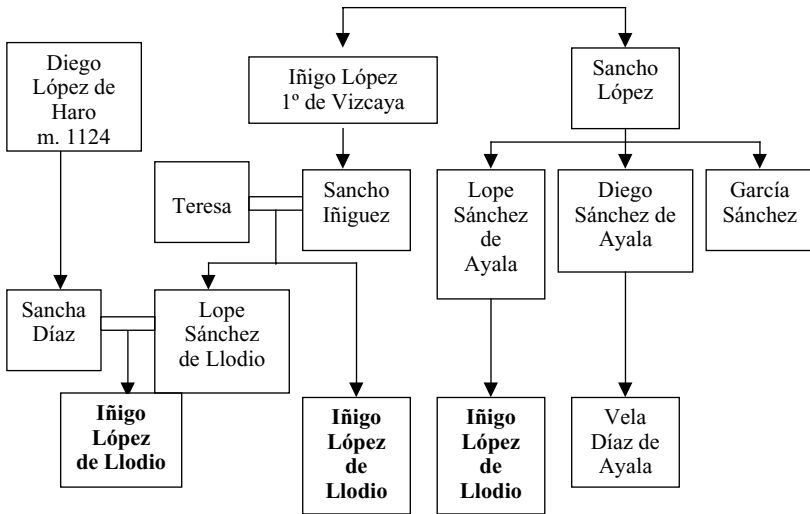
Diego López de Haro m. 1124

Iñigo López 1º de Vizcaya

Sancho López

Teresa

Sancho Iñiguez

Lope Sánchez de Ayala

Diego Sánchez de Ayala

García Sánchez

Sancha Díaz

Lope Sánchez de Llodio

**Iñigo López de Llodio**

**Iñigo López de Llodio**

**Iñigo López de Llodio**

Vela Díaz de Ayala